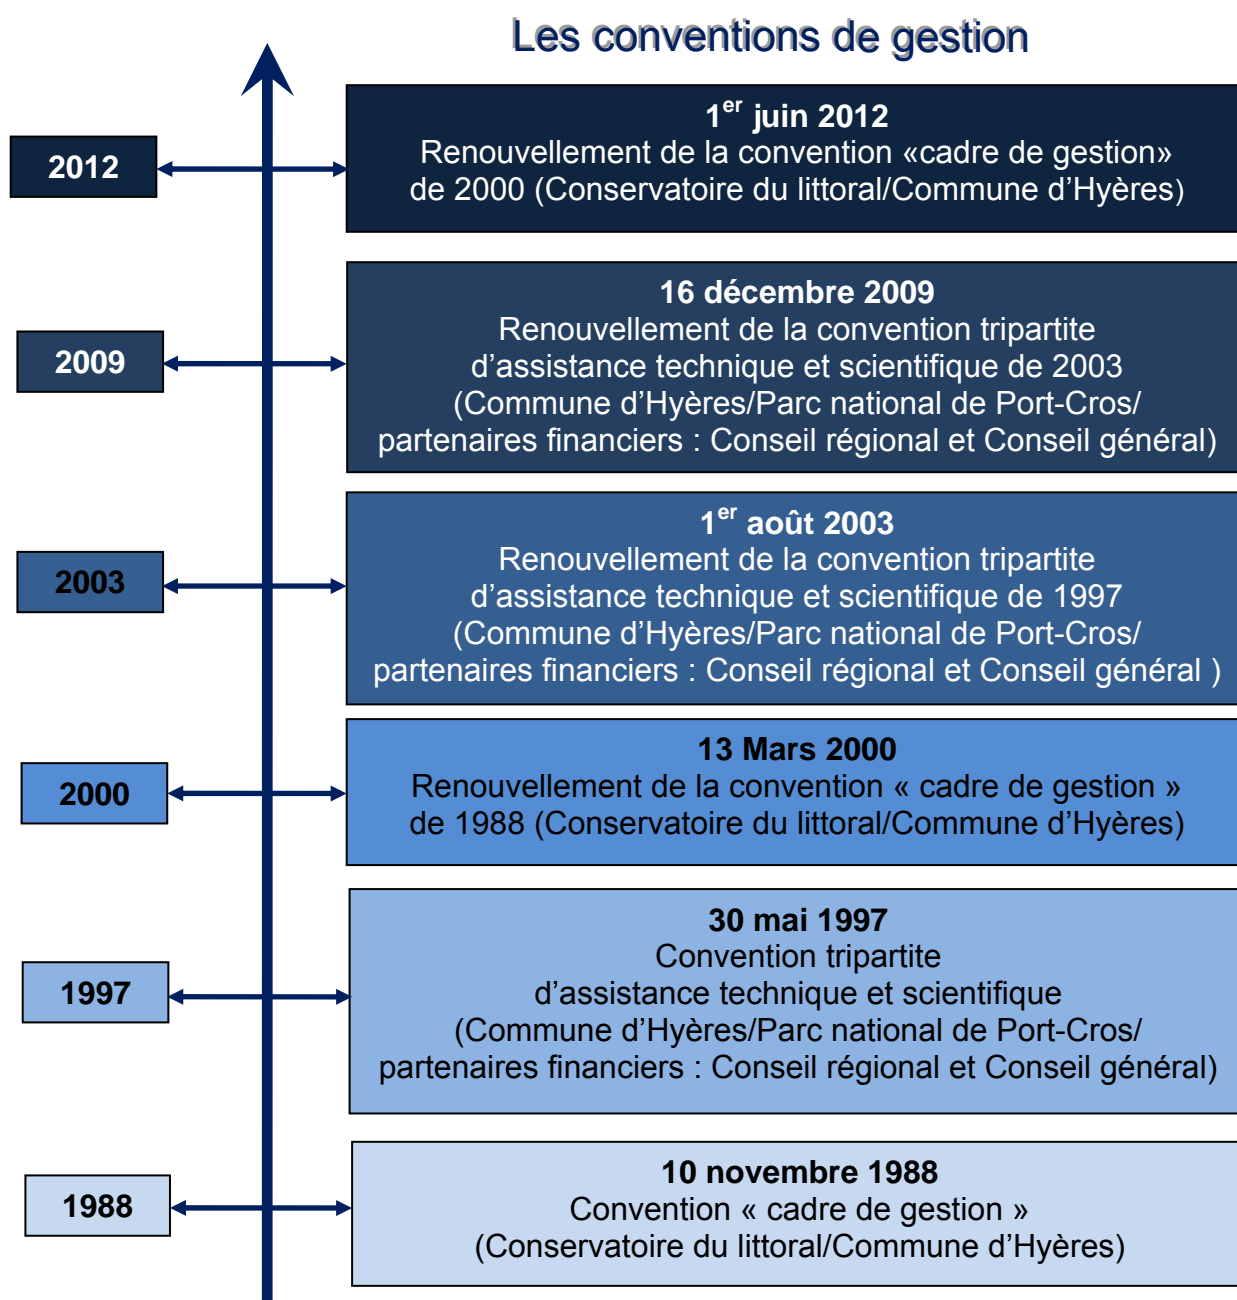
Les conventions de gestion

2012

1$^{er}$ juin 2012
Renouvellement de la convention «cadre de gestion» de 2000 (Conservatoire du littoral/Commune d'Hyères)

2009

16 décembre 2009
Renouvellement de la convention tripartite d'assistance technique et scientifique de 2003 (Commune d'Hyères/Parc national de Port-Cros/ partenaires financiers : Conseil régional et Conseil général)

2003

1$^{er}$ août 2003
Renouvellement de la convention tripartite d'assistance technique et scientifique de 1997 (Commune d'Hyères/Parc national de Port-Cros/ partenaires financiers : Conseil régional et Conseil général )

2000

13 Mars 2000
Renouvellement de la convention « cadre de gestion » de 1988 (Conservatoire du littoral/Commune d'Hyères)

1997

30 mai 1997
Convention tripartite d'assistance technique et scientifique (Commune d'Hyères/Parc national de Port-Cros/ partenaires financiers : Conseil régional et Conseil général)

1988

10 novembre 1988
Convention « cadre de gestion » (Conservatoire du littoral/Commune d'Hyères)